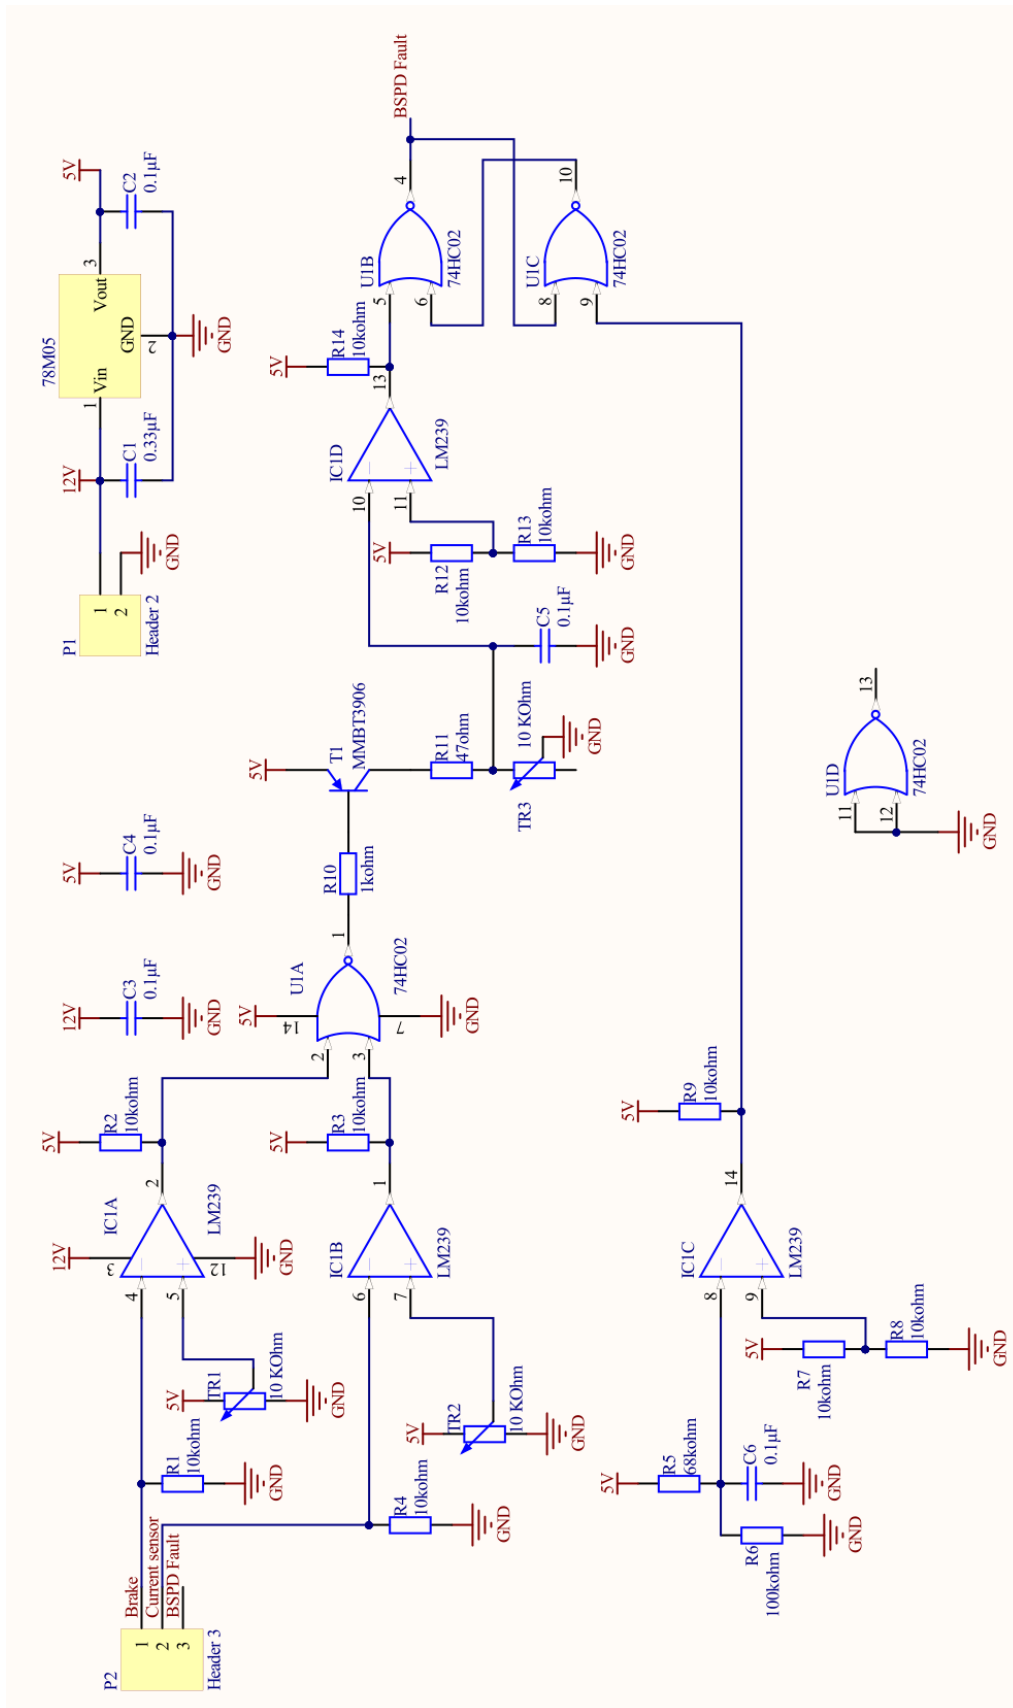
BSPD Fault
5V
C2
0.1µF
3
Vout
78M05
Vin
GND
2
GND
1
12V
C1
0.33µF
GND
P1
1
2
Header 2
4
U1B
5
6
74HC02
10
U1C
8
9
74HC02
5V
R14
10kohm
13
IC1D
LM239
10
11
5V
R12
10kohm
R13
10kohm
GND
C5
0.1µF
GND
5V
T1
MMBT3906
R11
47ohm
10 KOhm
GND
TR3
13
U1D
11
12
74HC02
GND
5V
C4
0.1µF
GND
R10
1kohm
1
U1A
5V
14
74HC02
7
GND
2
3
12V
C3
0.1µF
GND
5V
R2
10kohm
2
IC1A
LM239
12V
3
12
GND
4
5
5V
TR1
10 KOhm
GND
R1
10kohm
GND
5V
R3
10kohm
1
IC1B
LM239
6
7
5V
TR2
10 KOhm
GND
R4
10kohm
GND
5V
R9
10kohm
14
IC1C
LM239
8
9
5V
R7
10kohm
R8
10kohm
GND
5V
R5
68kohm
C6
0.1µF
GND
R6
100kohm
GND
Brake
Current sensor
BSPD Fault
P2
1
2
3
Header 3